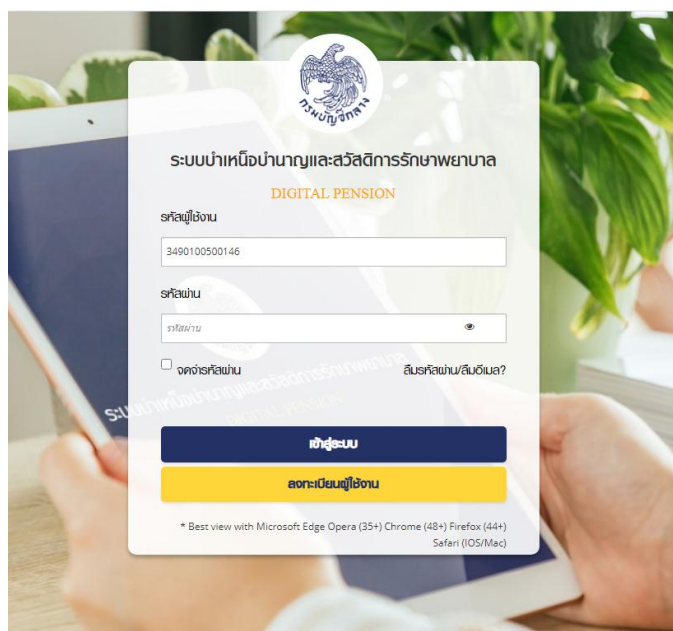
กรมบัญชีกลาง

ระบบบำเหน็จบำนาญและสวัสดิการรักษาพยาบาล

DIGITAL PENSION

รหัสผู้ใช้งาน

3490100500146

รหัสผ่าน

รหัสผ่าน

จดจำรหัสผ่าน

ลืมรหัสผ่าน/ลืมอีเมล?

เข้าสู่ระบบ

ลงทะเบียนผู้ใช้งาน

* Best view with Microsoft Edge Opera (35+) Chrome (48+) Firefox (44+) Safari (IOS/Mac)